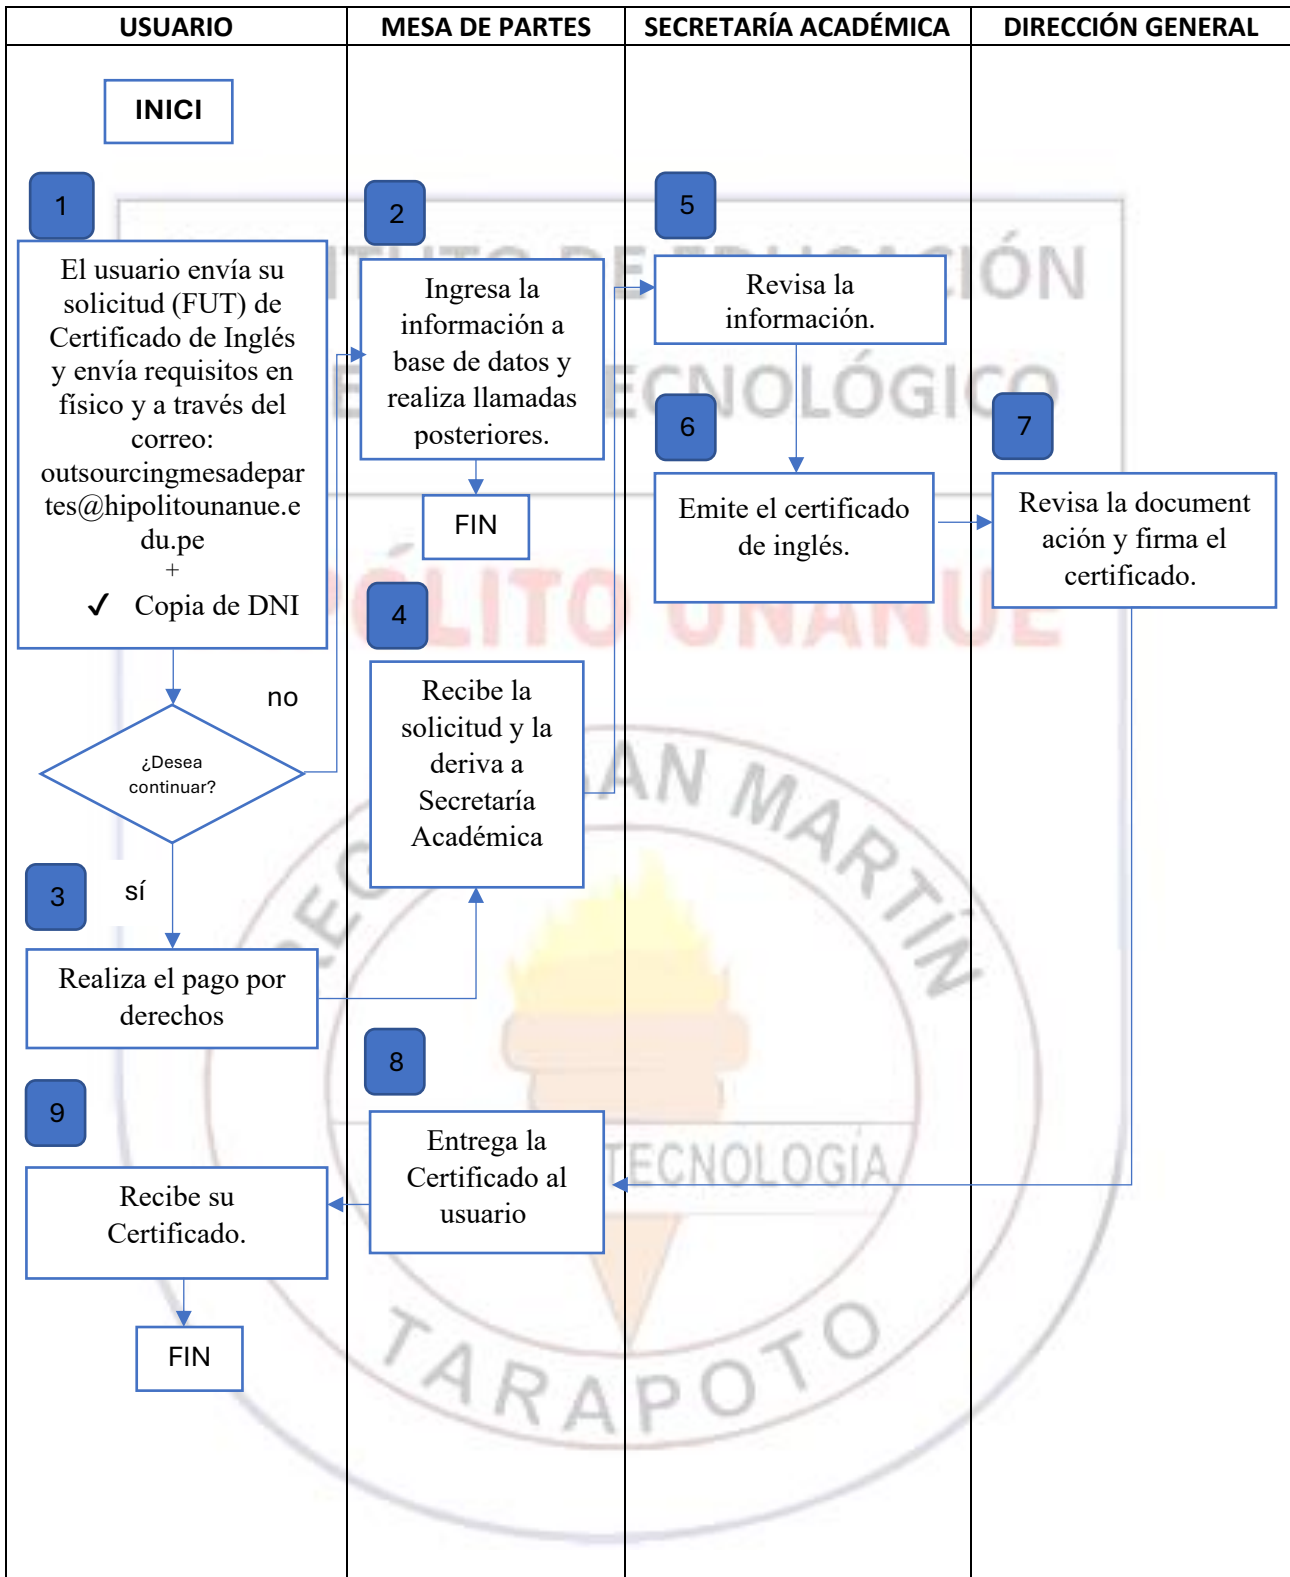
| USUARIO | MESA DE PARTES | SECRETARÍA ACADÉMICA | DIRECCIÓN GENERAL |
|---|---|---|---|

INICI

1

El usuario envía su solicitud (FUT) de Certificado de Inglés y envía requisitos en físico y a través del correo: outsourcingmesadepartes@hipolitounanue.edu.pe
+
✓ Copia de DNI

no

¿Desea continuar?

3

sí

Realiza el pago por derechos

9

Recibe su Certificado.

FIN

2

Ingresa la información a base de datos y realiza llamadas posteriores.

FIN

4

Recibe la solicitud y la deriva a Secretaría Académica

8

Entrega la Certificado al usuario

5

Revisa la información.

6

Emite el certificado de inglés.

7

Revisa la document ación y firma el certificado.

INSTITUTO DE EDUCACIÓN TECNOLÓGICO
HIPÓLITO UNANUE
SAN MARTÍN
TECNOLOGÍA
TARAPOTO